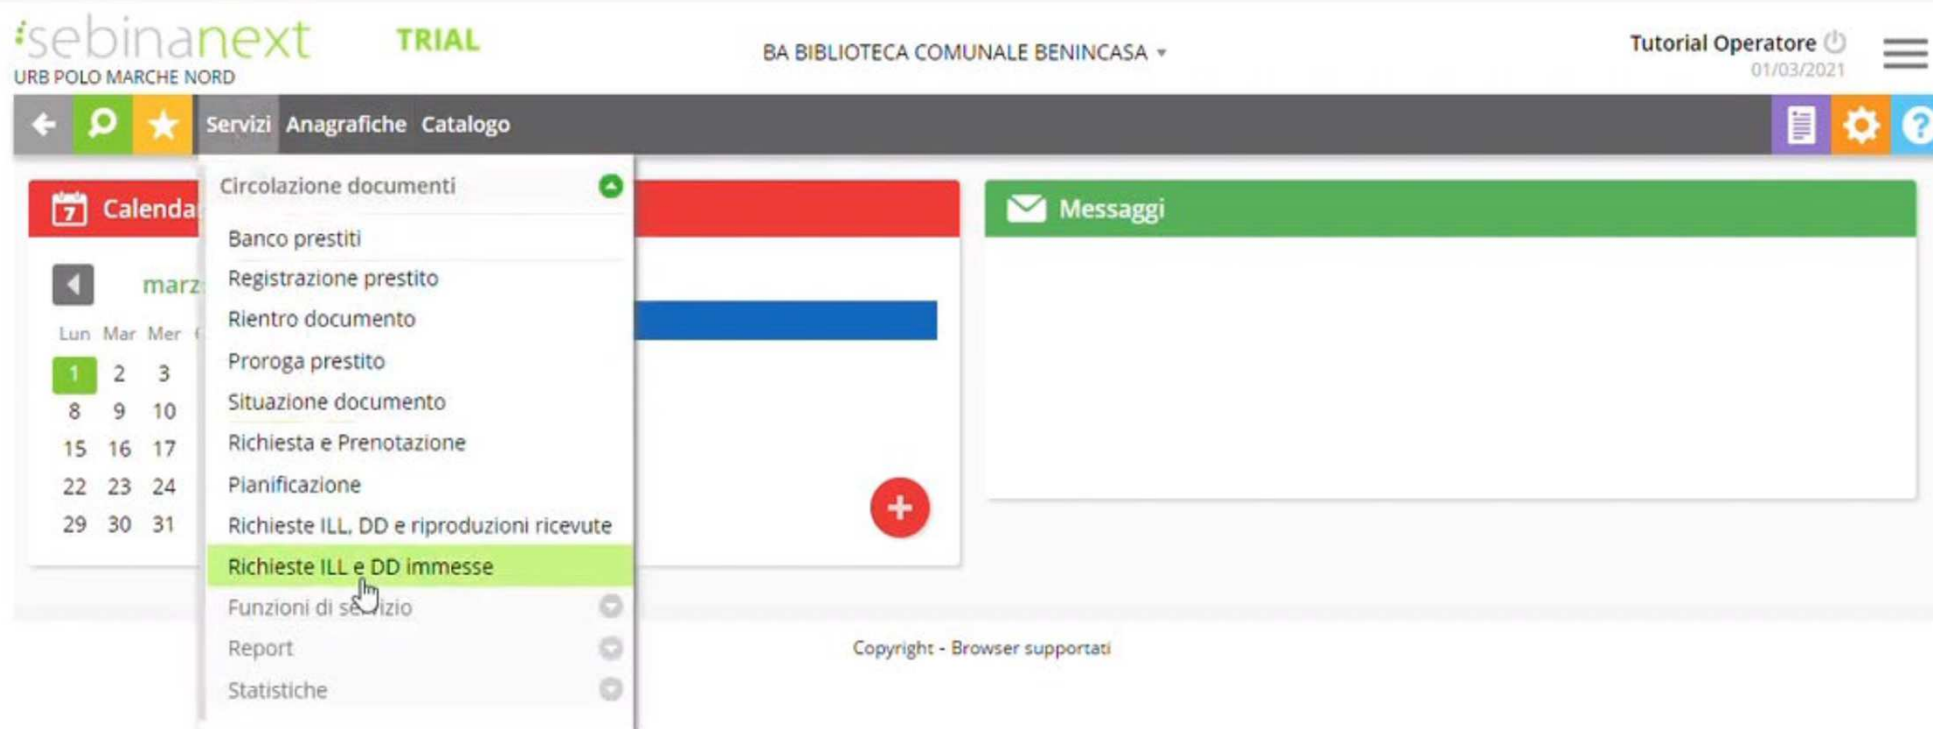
sebinanext TRIAL
URB POLO MARCHE NORD

BA BIBLIOTECA COMUNALE BENINCASA ▾

Tutorial Operatore
01/03/2021

Servizi Anagrafiche Catalogo

Calenda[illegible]

marz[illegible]

| Lun | Mar | Mer |
|---|---|---|
| 1 | 2 | 3 |
| 8 | 9 | 10 |
| 15 | 16 | 17 |
| 22 | 23 | 24 |
| 29 | 30 | 31 |

Circolazione documenti
Banco prestiti
Registrazione prestito
Rientro documento
Proroga prestito
Situazione documento
Richiesta e Prenotazione
Pianificazione
Richieste ILL, DD e riproduzioni ricevute
Richieste ILL e DD immesse
Funzioni di se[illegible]izio
Report
Statistiche

Messaggi

Copyright - Browser supportati